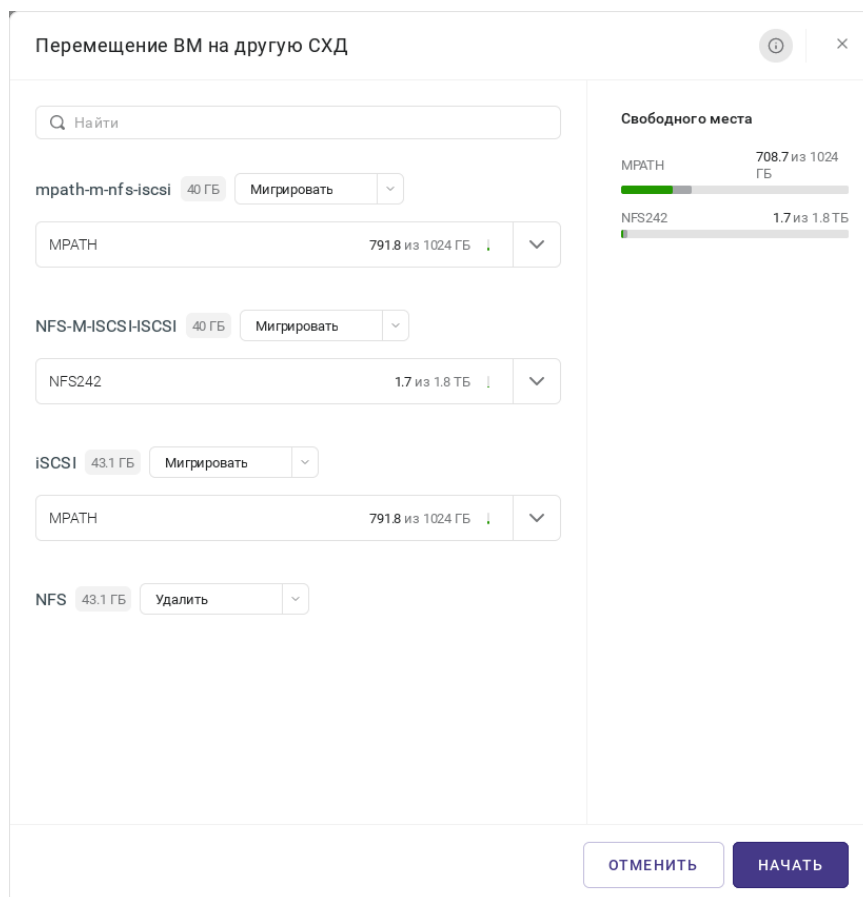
Перемещение ВМ на другую СХД

Найти

mpath-m-nfs-iscsi 40 ГБ Мигрировать

MPATH 791.8 из 1024 ГБ

NFS-M-ISCSI-ISCSI 40 ГБ Мигрировать

NFS242 1.7 из 1.8 ТБ

iSCSI 43.1 ГБ Мигрировать

MPATH 791.8 из 1024 ГБ

NFS 43.1 ГБ Удалить

Свободного места

MPATH 708.7 из 1024 ГБ

NFS242 1.7 из 1.8 ТБ

ОТМЕНИТЬ

НАЧАТЬ